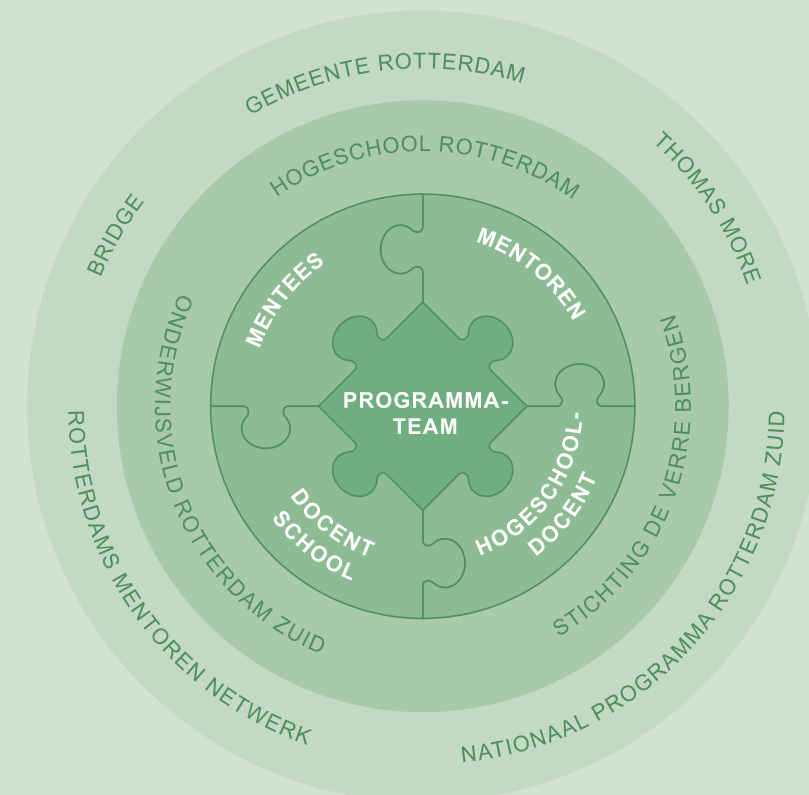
GEMEENTE ROTTERDAM

THOMAS MORE

BRIDGE

HOGESCHOOL ROTTERDAM

ONDERWIJSVELD ROTTERDAM ZUID

STICHTING DE VERRE BERGEN

MENTEES

MENTOREN

PROGRAMMA-TEAM

DOCENT SCHOOL

HOGESCHOOL-DOCENT

ROTTERDAMS MENTOREN NETWERK

NATIONAAL PROGRAMMA ROTTERDAM ZUID